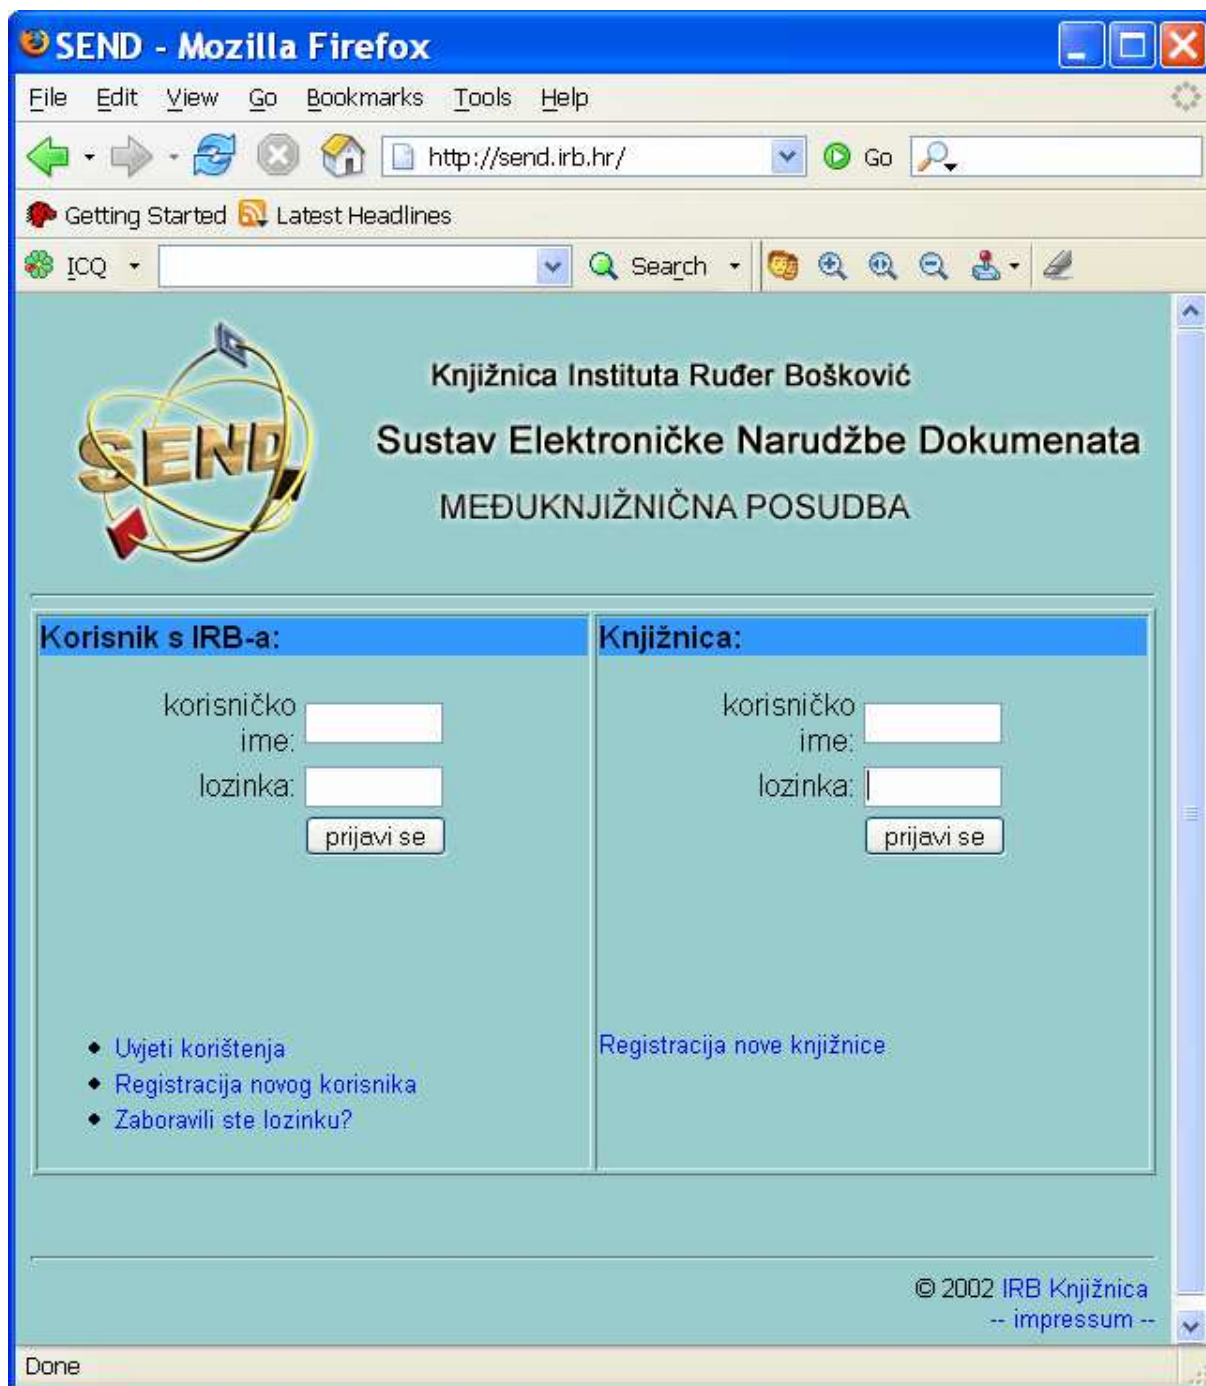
SEND - Mozilla Firefox

File Edit View Go Bookmarks Tools Help

http://send.irb.hr/ Go

Getting Started Latest Headlines

ICQ Search

SEND

Knjižnica Instituta Ruđer Bošković

Sustav Elektroničke Narudžbe Dokumenata

MEĐUKNJIŽNIČNA POSUDBA

| Korisnik s IRB-a: | Knjižnica: |
|---|---|
| korisničko ime: | korisničko ime: |
| lozinka: | lozinka: |
| prijavi se | prijavi se |
| • Uvjeti korištenja • Registracija novog korisnika • Zaboravili ste lozinku? | Registracija nove knjižnice |

© 2002 IRB Knjižnica
-- impressum --

Done